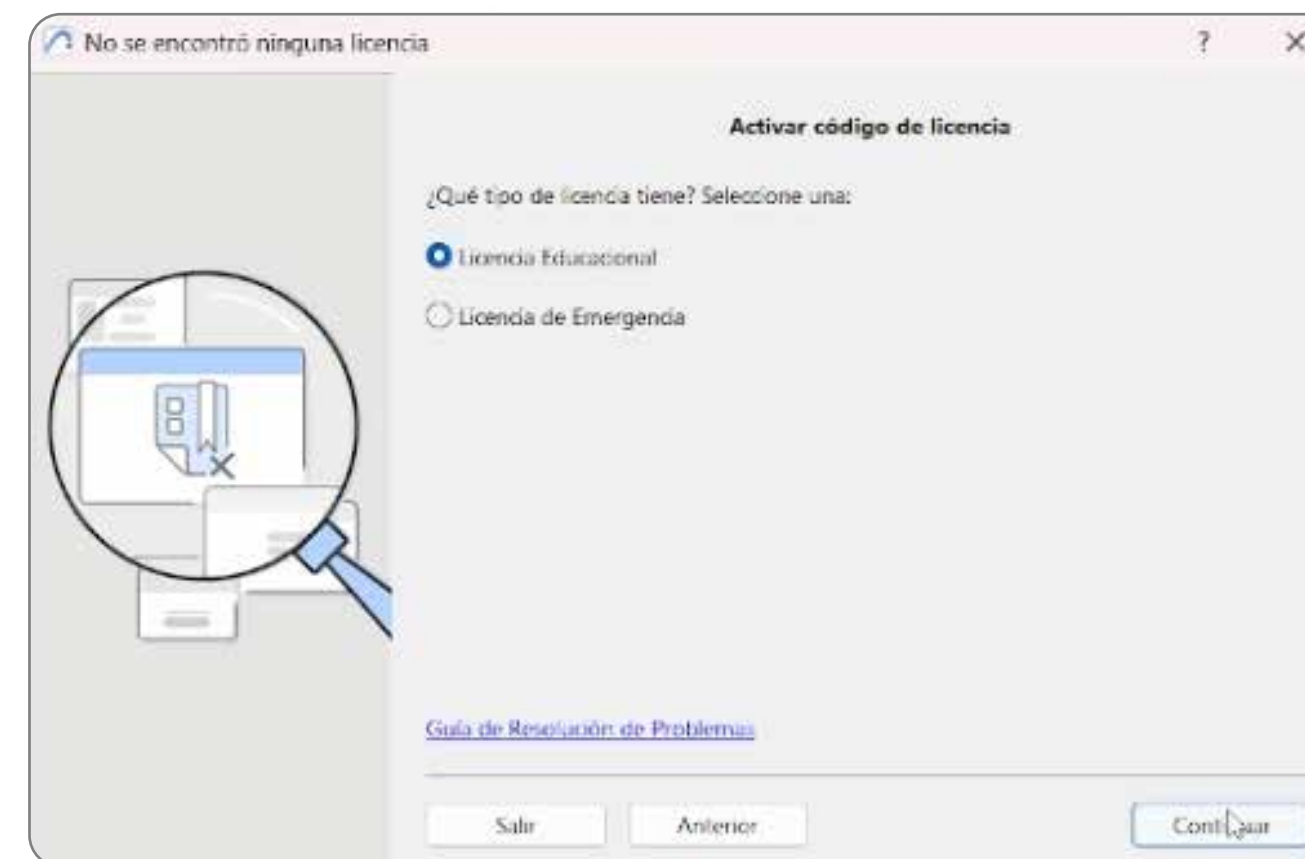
No se encontró ninguna licencia

?

×

Activar código de licencia

¿Qué tipo de licencia tiene? Seleccione una:

Licencia Educacional

Licencia de Emergencia

Guía de Resolución de Problemas

Salir

Anterior

Conti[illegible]uar